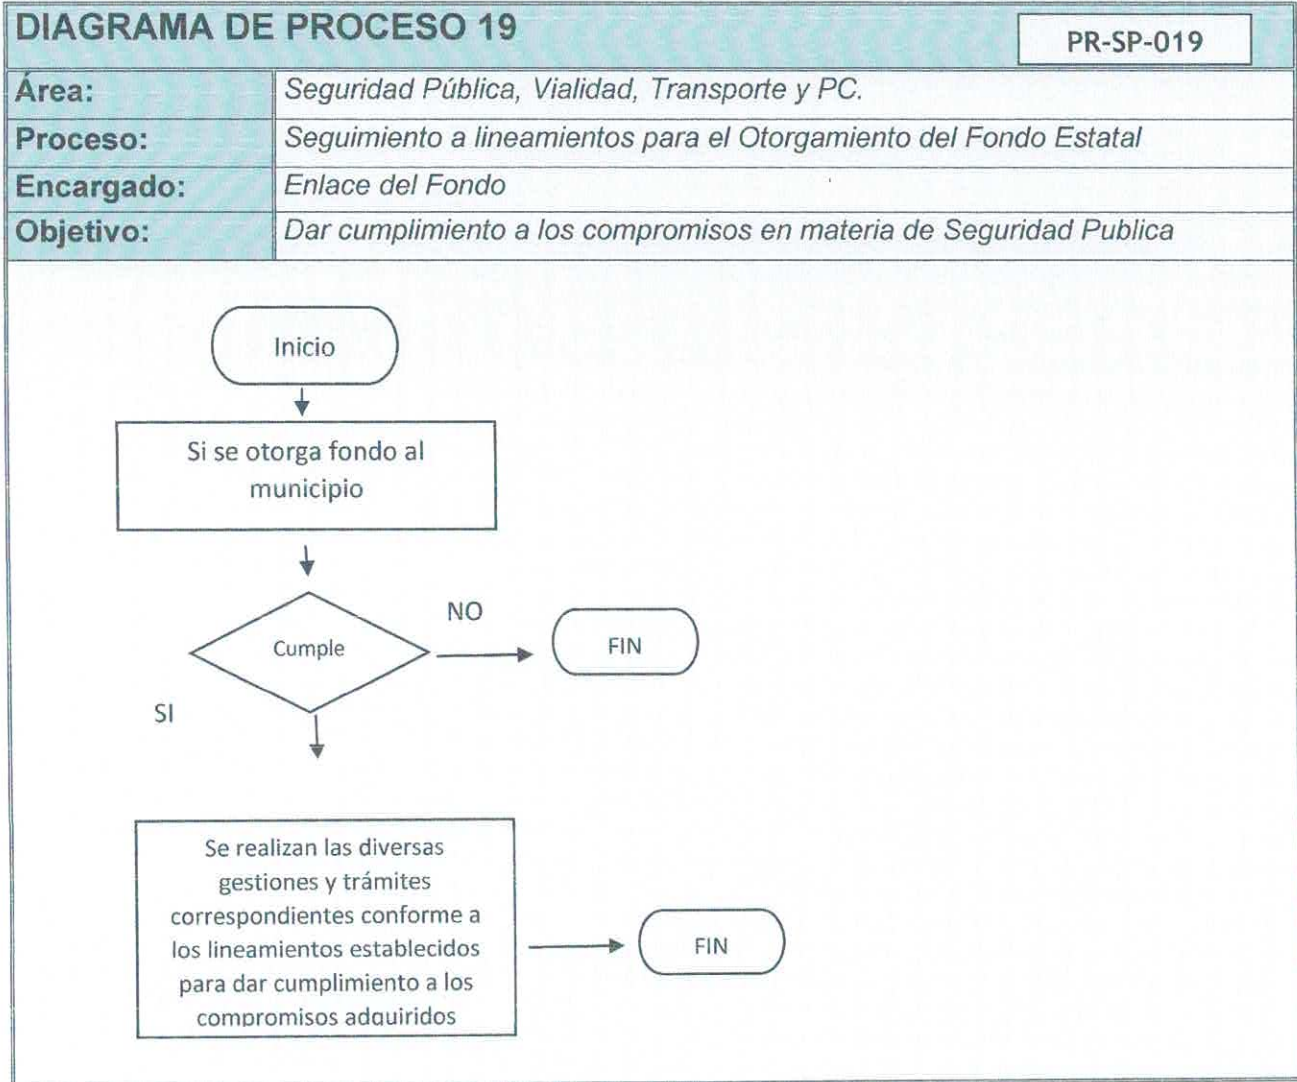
DIAGRAMA DE PROCESO 19

PR-SP-019

| Área: | Seguridad Pública, Vialidad, Transporte y PC. |
|---|---|
| Proceso: | Seguimiento a lineamientos para el Otorgamiento del Fondo Estatal |
| Encargado: | Enlace del Fondo |
| Objetivo: | Dar cumplimiento a los compromisos en materia de Seguridad Publica |

Inicio

Si se otorga fondo al municipio

Cumple

NO

FIN

SI

Se realizan las diversas gestiones y trámites correspondientes conforme a los lineamientos establecidos para dar cumplimiento a los compromisos adquiridos

FIN